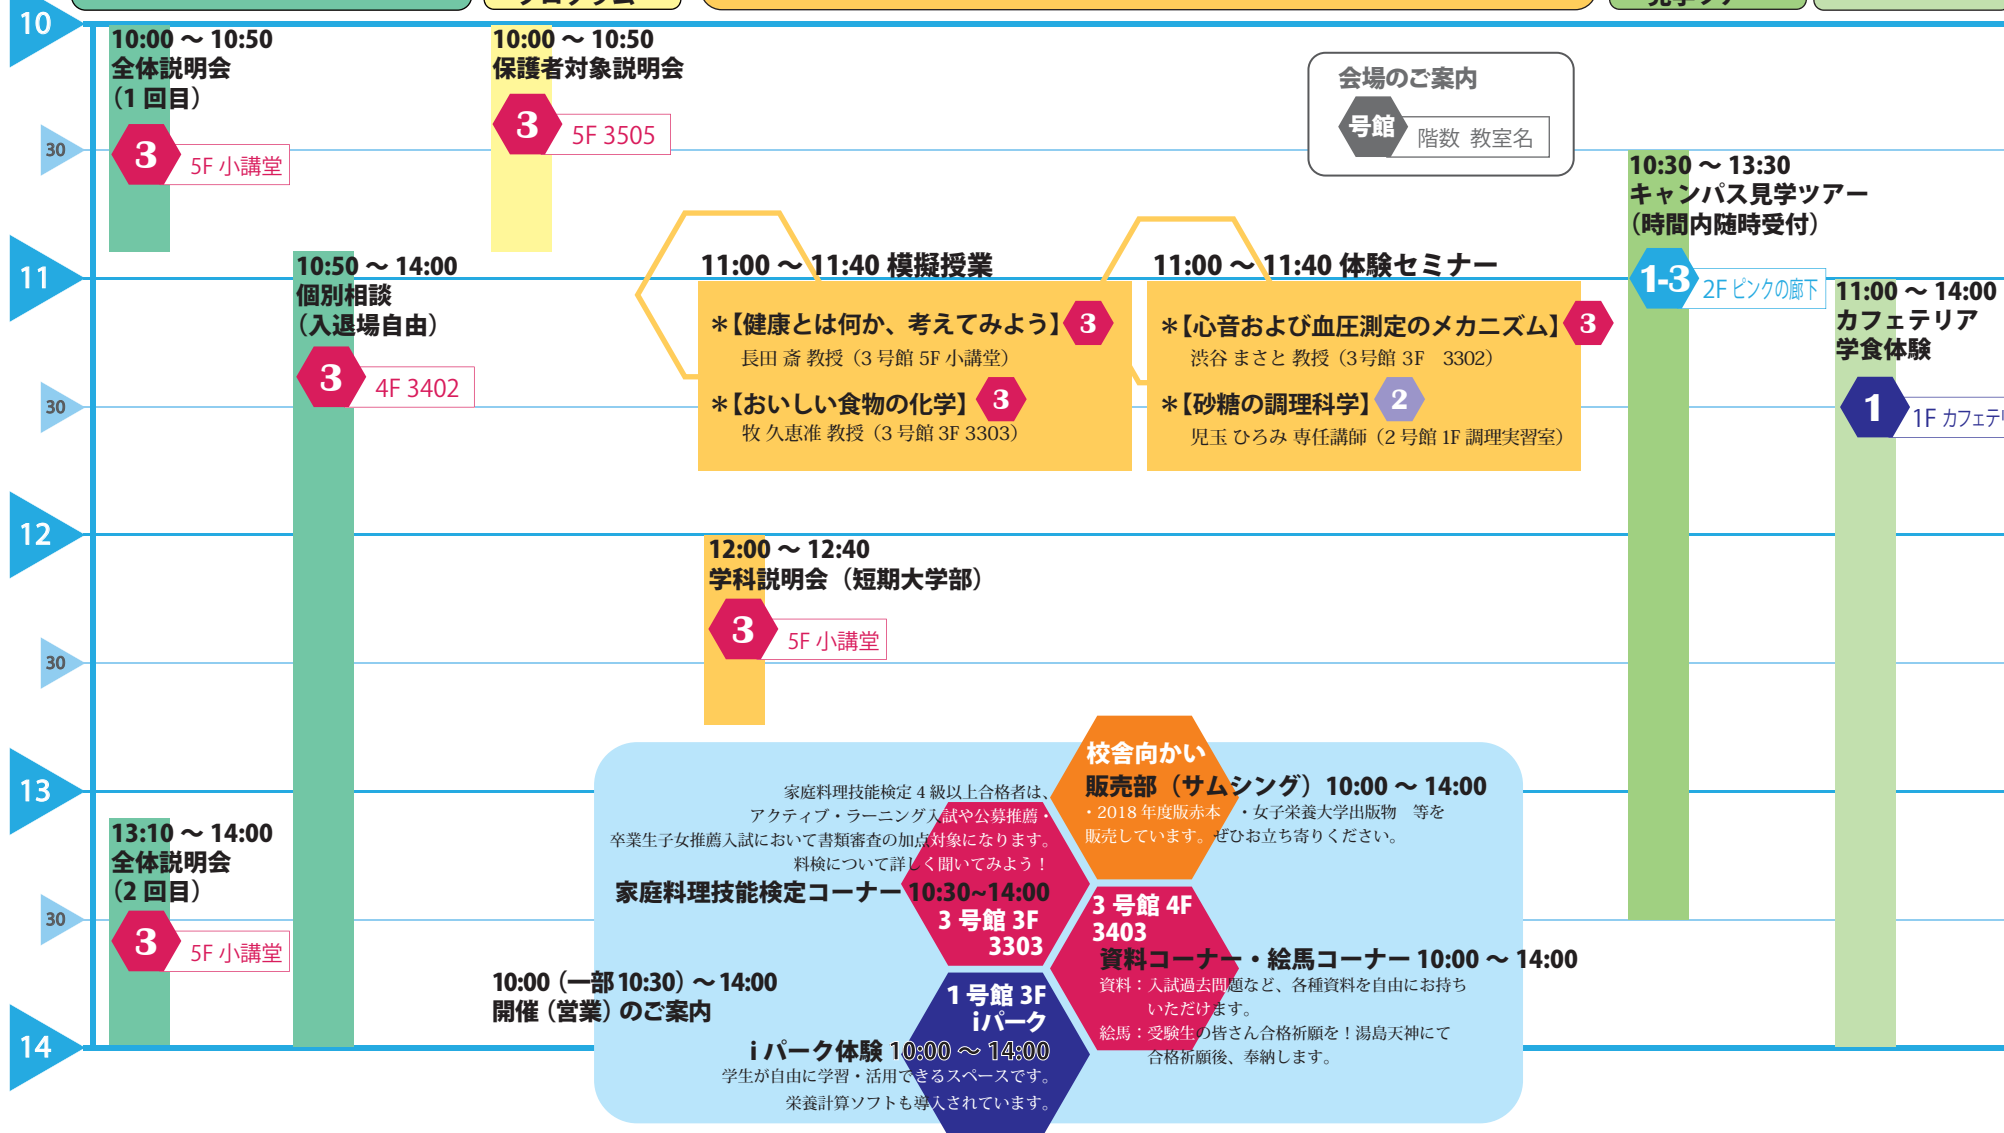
10

30

11

30

12

30

13

30

14

10:00 ～ 10:50
全体説明会
（1 回目）
3 5F 小講堂

10:00 ～ 10:50
保護者対象説明会
3 5F 3505

会場のご案内
号館 階数 教室名

10:30 ～ 13:30
キャンパス見学ツアー
（時間内随時受付）
1-3 2F ピンクの廊下

10:50 ～ 14:00
個別相談
（入退場自由）
3 4F 3402

11:00 ～ 11:40 模擬授業
＊【健康とは何か、考えてみよう】 3
長田 斎 教授（3 号館 5F 小講堂）
＊【おいしい食物の化学】 3
牧 久恵准 教授（3 号館 3F 3303）

11:00 ～ 11:40 体験セミナー
＊【心音および血圧測定のメカニズム】 3
渋谷 まさと 教授（3号館 3F　3302）
＊【砂糖の調理科学】 2
児玉 ひろみ 専任講師（2 号館 1F 調理実習室）

11:00 ～ 14:00
カフェテリア
学食体験
1 1F カフェテ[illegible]

12:00 ～ 12:40
学科説明会（短期大学部）
3 5F 小講堂

13:10 ～ 14:00
全体説明会
（2 回目）
3 5F 小講堂

家庭料理技能検定 4 級以上合格者は、アクティブ・ラーニング入試や公募推薦・卒業生子女推薦入試において書類審査の加点対象になります。料検について詳しく聞いてみよう！
家庭料理技能検定コーナー 10:30~14:00
3 号館 3F 3303

校舎向かい
販売部（サムシング）10:00 ～ 14:00
・2018 年度販売本 ・女子栄養大学出版物　等を販売しています。ぜひお立ち寄りください。

3 号館 4F 3403
資料コーナー・絵馬コーナー 10:00 ～ 14:00
資料：入試過去問題など、各種資料を自由にお持ちいただけます。
絵馬：受験生の皆さん合格祈願を！湯島天神にて合格祈願後、奉納します。

10:00（一部 10:30）～ 14:00
開催（営業）のご案内

1 号館 3F
iパーク
iパーク体験 10:00 ～ 14:00
学生が自由に学習・活用できるスペースです。
栄養計算ソフトも導入されています。